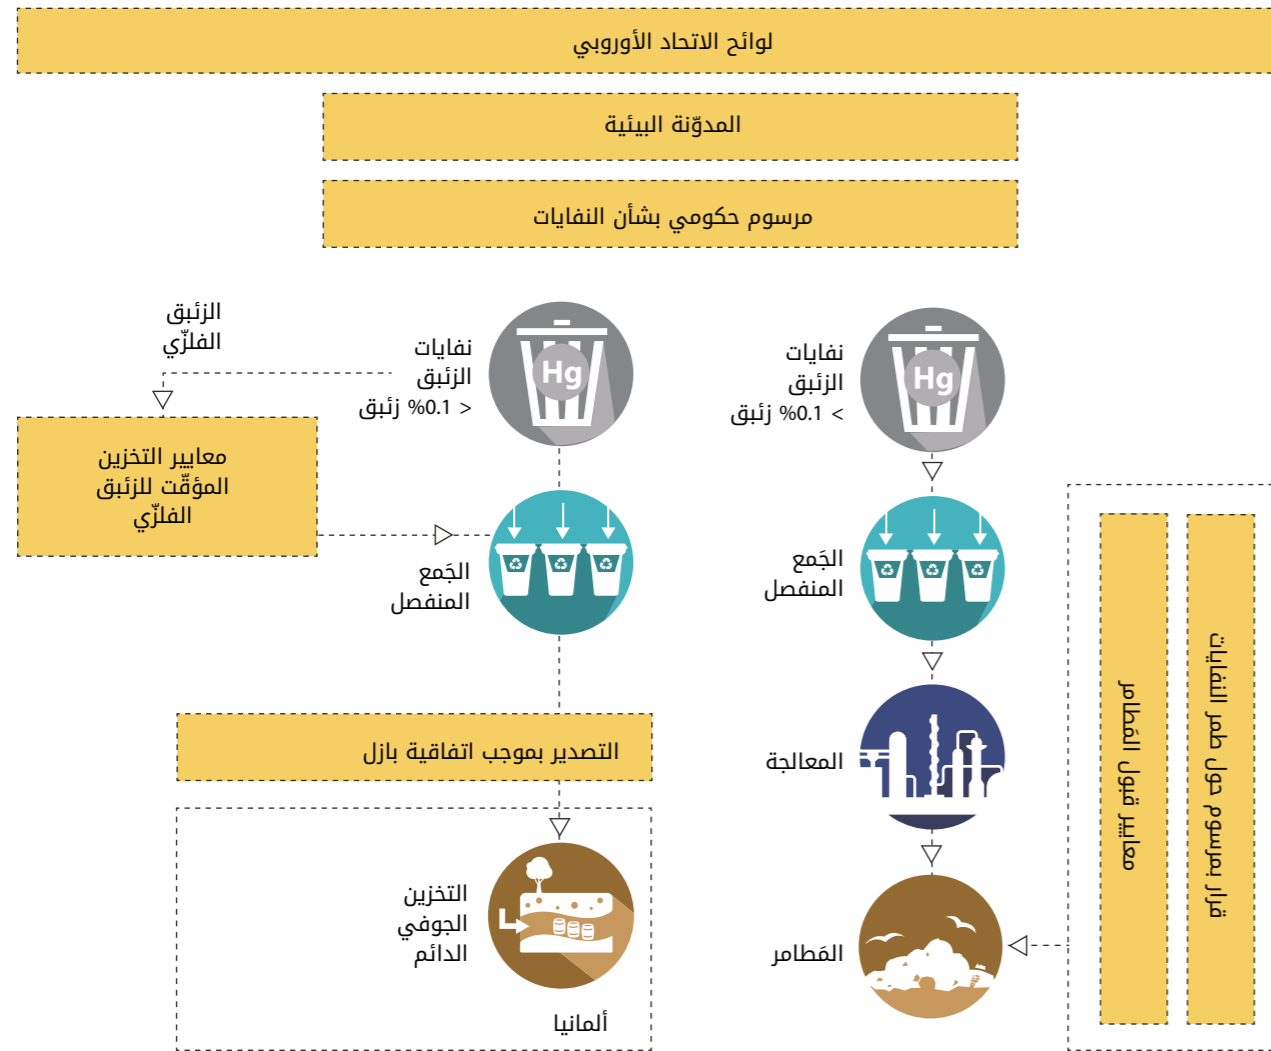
لوائح الاتحاد الأوروبي

المدوّنة البيئية

مرسوم حكومي بشأن النفايات

الزئبق الفلزّي

نفايات الزئبق > 0.1% زئبق

Hg

معايير التخزين المؤقّت للزئبق الفلزّي

الجَمع المنفصل

التصدير بموجب اتفاقية بازل

التخزين الجوفي الدائم

ألمانيا

نفايات الزئبق < 0.1% زئبق

Hg

الجَمع المنفصل

المعالجة

المَطامر

قرار مرسوم حول طمر النفايات

معايير قبول المطامر